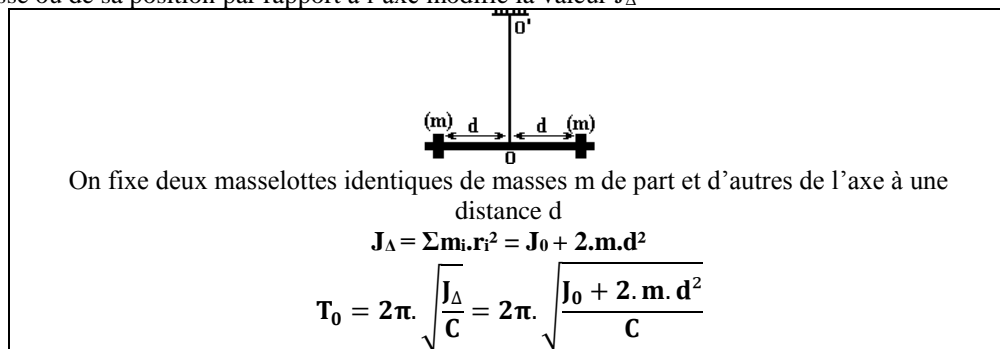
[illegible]sse ou de sa position par rapport à l'axe modifie la valeur $J_\Delta$

O'

(m) d d (m)

O

On fixe deux masselottes identiques de masses m de part et d'autres de l'axe à une distance d

$J_\Delta = \Sigma m_i.r_i^2 = J_0 + 2.m.d^2$

$T_0 = 2\pi.\sqrt{\frac{J_\Delta}{C}} = 2\pi.\sqrt{\frac{J_0 + 2.m.d^2}{C}}$